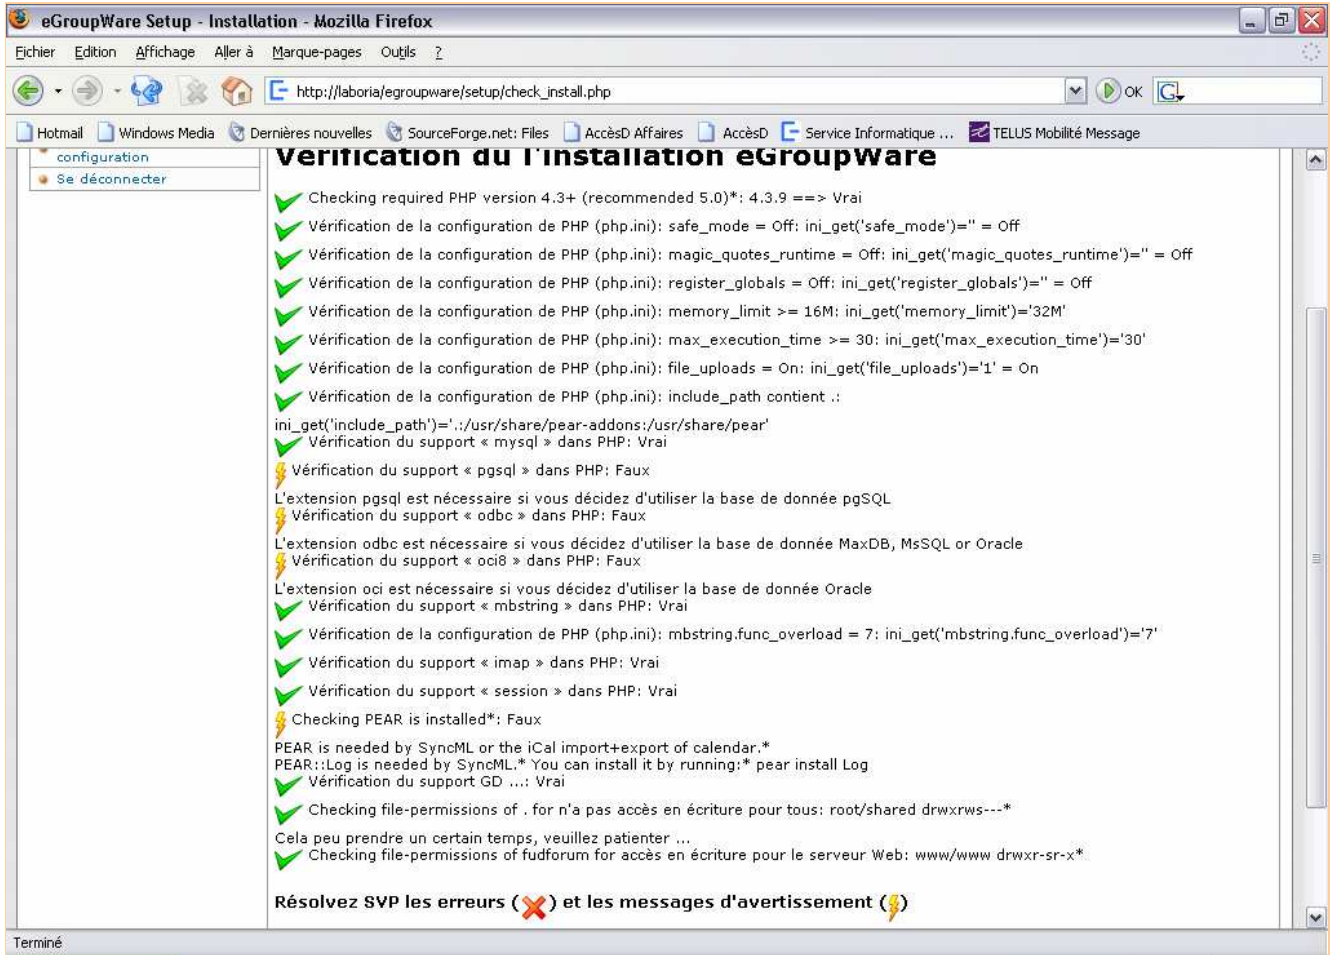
eGroupWare Setup - Installation - Mozilla Firefox

Fichier Edition Affichage Aller à Marque-pages Outils ?

http://laboria/egroupware/setup/check_install.php

OK

Hotmail Windows Media Dernières nouvelles SourceForge.net: Files AccèsD Affaires AccèsD Service Informatique ... TELUS Mobilité Message

configuration
Se déconnecter

Vérification de l'installation eGroupWare

Checking required PHP version 4.3+ (recommended 5.0)*: 4.3.9 ==> Vrai

Vérification de la configuration de PHP (php.ini): safe_mode = Off: ini_get('safe_mode')='' = Off

Vérification de la configuration de PHP (php.ini): magic_quotes_runtime = Off: ini_get('magic_quotes_runtime')='' = Off

Vérification de la configuration de PHP (php.ini): register_globals = Off: ini_get('register_globals')='' = Off

Vérification de la configuration de PHP (php.ini): memory_limit >= 16M: ini_get('memory_limit')='32M'

Vérification de la configuration de PHP (php.ini): max_execution_time >= 30: ini_get('max_execution_time')='30'

Vérification de la configuration de PHP (php.ini): file_uploads = On: ini_get('file_uploads')='1' = On

Vérification de la configuration de PHP (php.ini): include_path contient .:

ini_get('include_path')='.:/usr/share/pear-addons:/usr/share/pear'
Vérification du support « mysql » dans PHP: Vrai

Vérification du support « pgsql » dans PHP: Faux

L'extension pgsql est nécessaire si vous décidez d'utiliser la base de donnée pgSQL
Vérification du support « odbc » dans PHP: Faux

L'extension odbc est nécessaire si vous décidez d'utiliser la base de donnée MaxDB, MsSQL or Oracle
Vérification du support « oci8 » dans PHP: Faux

L'extension oci est nécessaire si vous décidez d'utiliser la base de donnée Oracle
Vérification du support « mbstring » dans PHP: Vrai

Vérification de la configuration de PHP (php.ini): mbstring.func_overload = 7: ini_get('mbstring.func_overload')='7'

Vérification du support « imap » dans PHP: Vrai

Vérification du support « session » dans PHP: Vrai

Checking PEAR is installed*: Faux

PEAR is needed by SyncML or the iCal import+export of calendar.*
PEAR::Log is needed by SyncML.* You can install it by running:* pear install Log
Vérification du support GD ...: Vrai

Checking file-permissions of . for n'a pas accès en écriture pour tous: root/shared drwxrws---*

Cela peu prendre un certain temps, veuillez patienter ...
Checking file-permissions of fudforum for accès en écriture pour le serveur Web: www/www drwxr-sr-x*

Résolvez SVP les erreurs ( ) et les messages d'avertissement ( )

Terminé